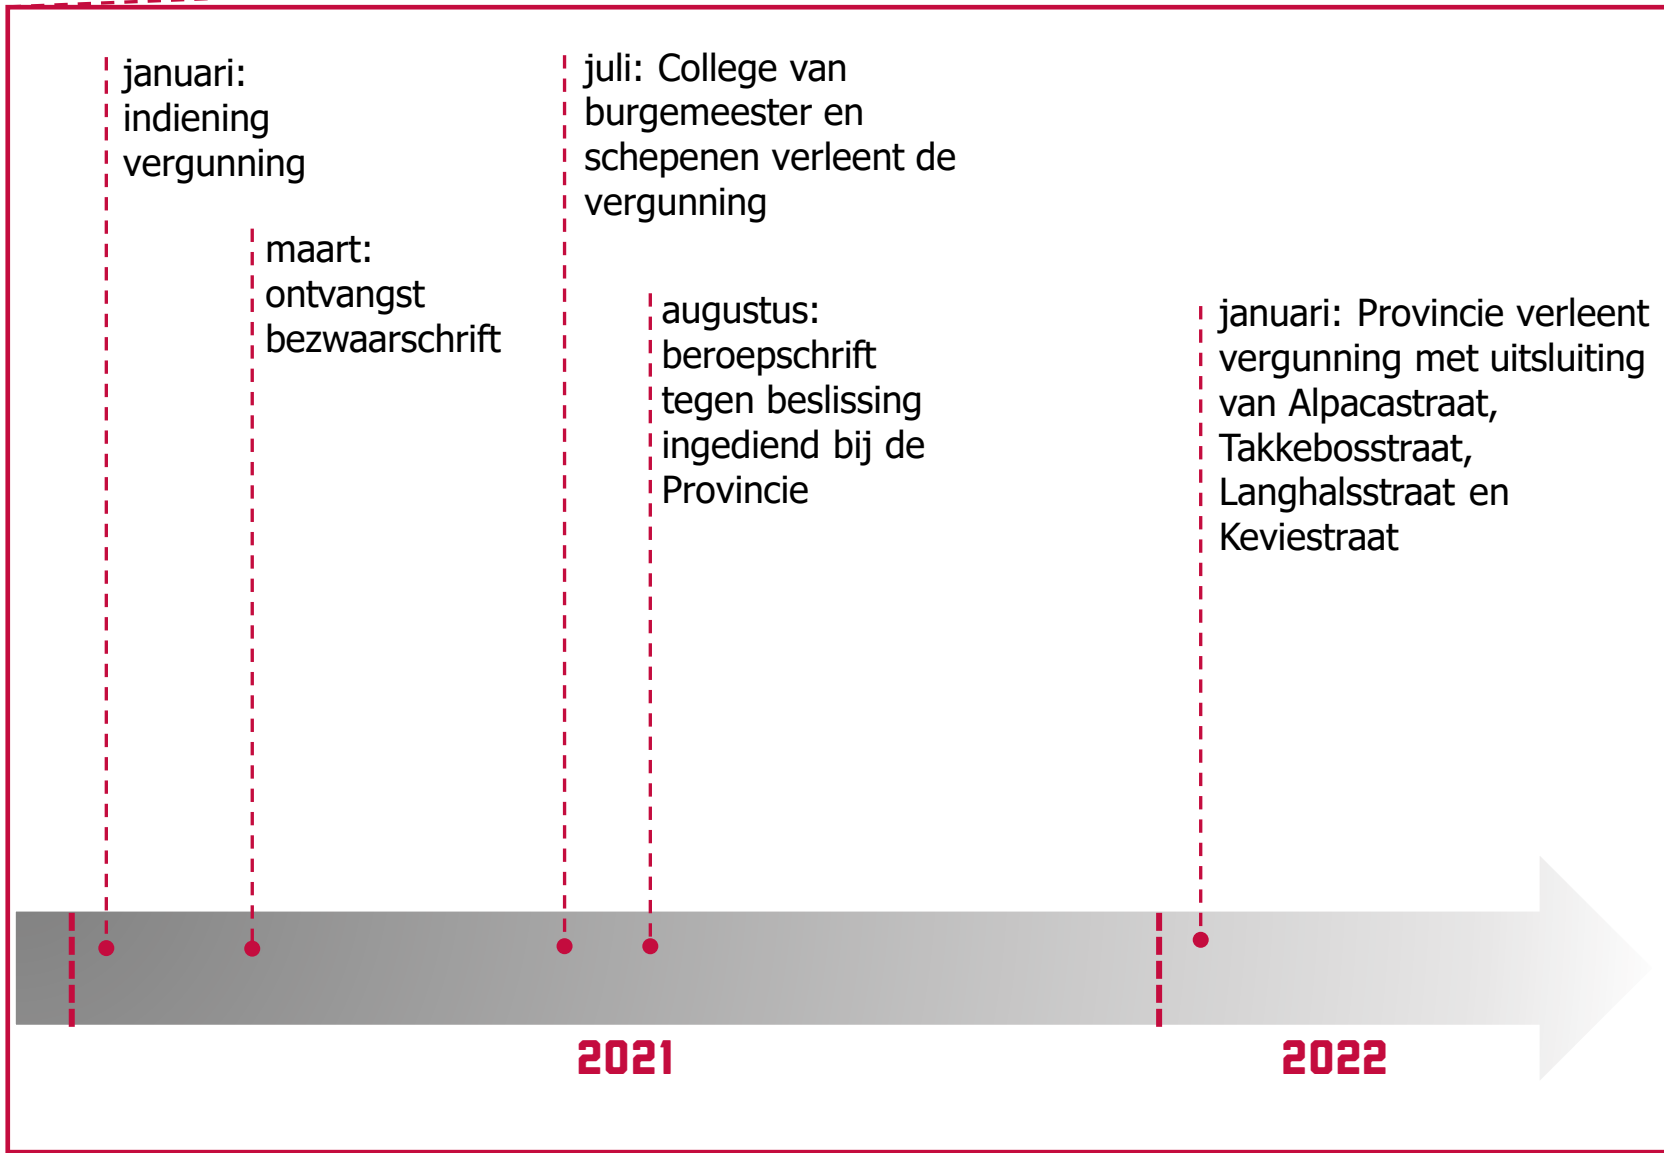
januari: indiening vergunning

maart: ontvangst bezwaarschrift

juli: College van burgemeester en schepenen verleent de vergunning

augustus: beroepschrift tegen beslissing ingediend bij de Provincie

januari: Provincie verleent vergunning met uitsluiting van Alpacastraat, Takkebosstraat, Langhalsstraat en Keviestraat

2021

2022